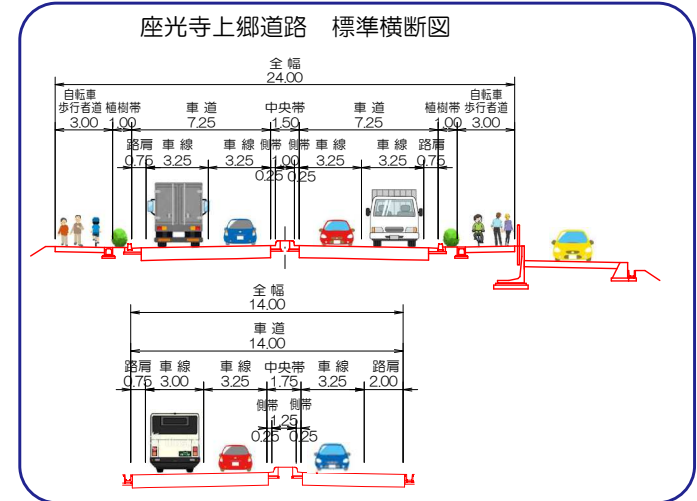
座光寺上郷道路　標準横断図

全幅
24.00

自転車
歩行者道
3.00

植樹帯
1.00

車道
7.25

中央帯
1.50

車道
7.25

植樹帯
1.00

自転車
歩行者道
3.00

路肩
0.75

車線
3.25

車線
3.25

側帯
1.00

側帯

車線
3.25

車線
3.25

路肩
0.75

0.25

0.25

全幅
14.00

車道
14.00

路肩
0.75

車線
3.00

車線
3.25

中央帯
1.75

車線
3.25

路肩
2.00

側帯

側帯

1.25

0.25

0.25